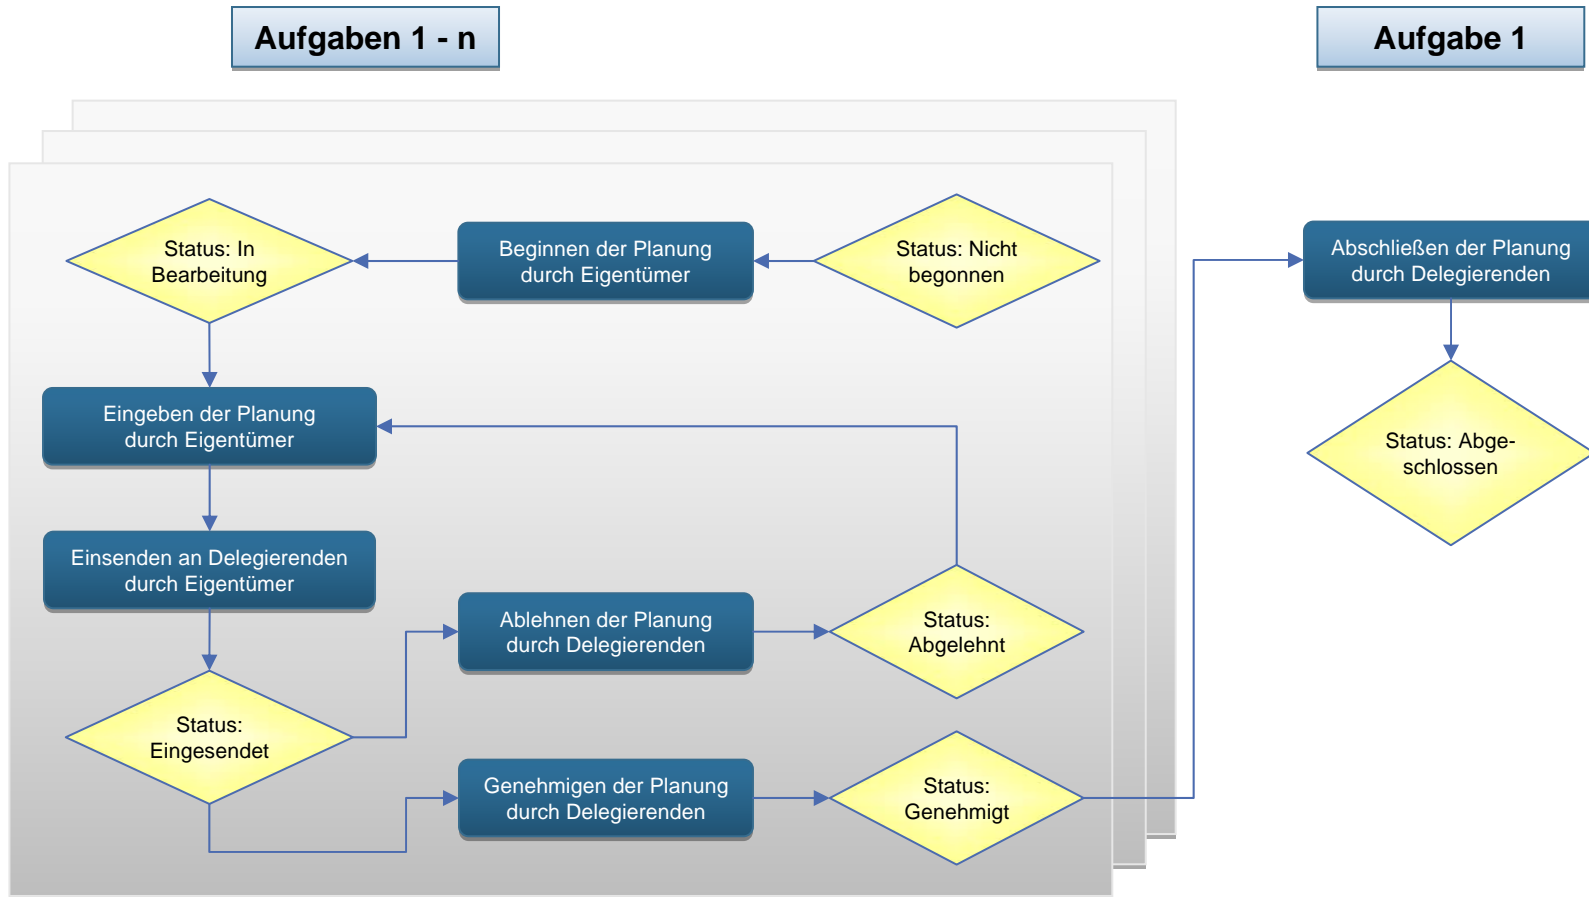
Aufgaben 1 - n

Aufgabe 1

Status: In Bearbeitung

Beginnen der Planung durch Eigentümer

Status: Nicht begonnen

Abschließen der Planung durch Delegierenden

Eingeben der Planung durch Eigentümer

Status: Abgeschlossen

Einsenden an Delegierenden durch Eigentümer

Ablehnen der Planung durch Delegierenden

Status: Abgelehnt

Status: Eingesendet

Genehmigen der Planung durch Delegierenden

Status: Genehmigt